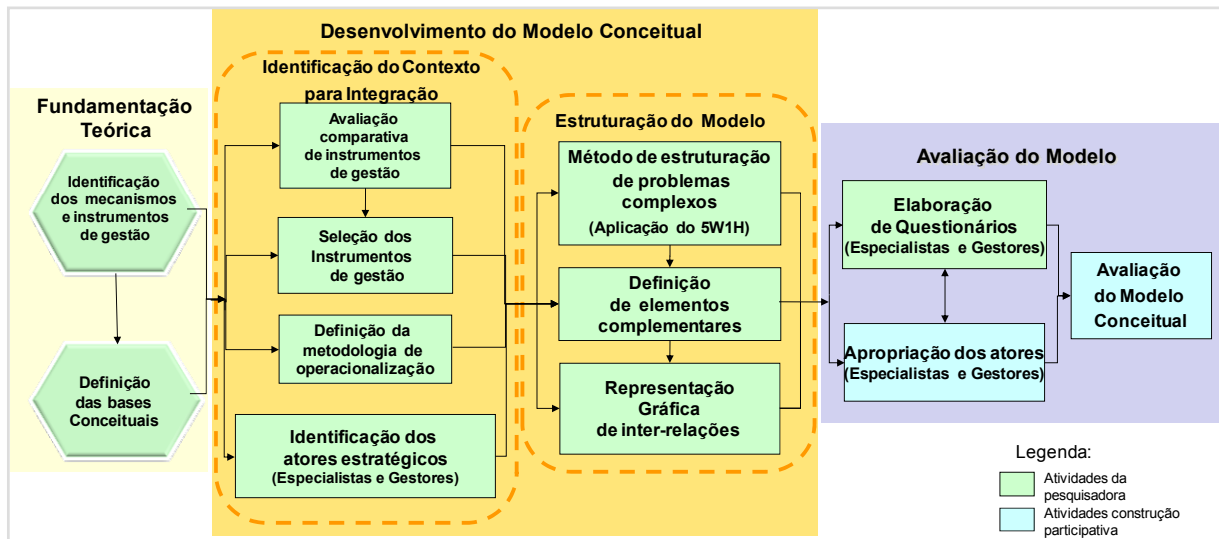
Desenvolvimento do Modelo Conceitual

Fundamentação Teórica

Identificação dos mecanismos e instrumentos de gestão

Definição das bases Conceituais

Identificação do Contexto para Integração

Avaliação comparativa de instrumentos de gestão

Seleção dos Instrumentos de gestão

Definição da metodologia de operacionalização

Identificação dos atores estratégicos (Especialistas e Gestores)

Estruturação do Modelo

Método de estruturação de problemas complexos (Aplicação do 5W1H)

Definição de elementos complementares

Representação Gráfica de inter-relações

Avaliação do Modelo

Elaboração de Questionários (Especialistas e Gestores)

Apropriação dos atores (Especialistas e Gestores)

Avaliação do Modelo Conceitual

Legenda:

Atividades da pesquisadora

Atividades construção participativa